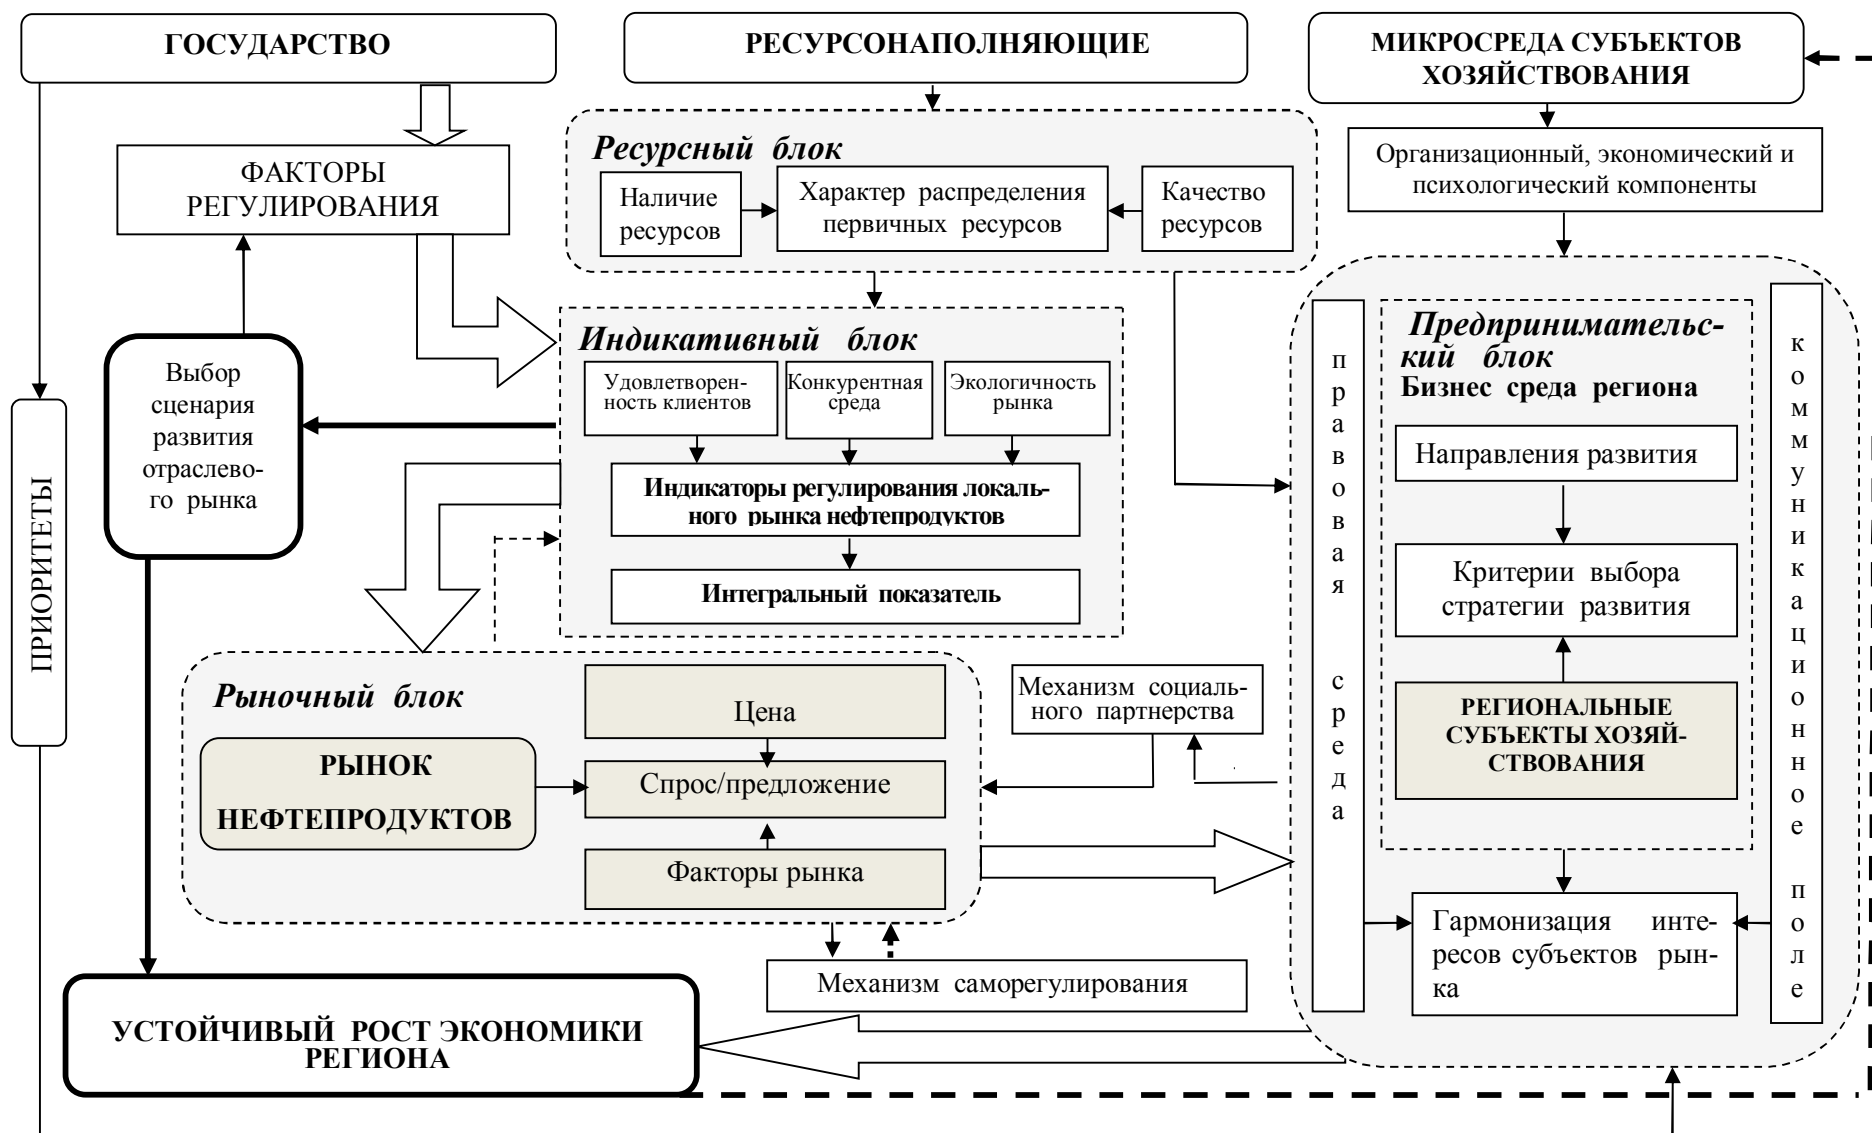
ГОСУДАРСТВО

РЕСУРСОНАПОЛНЯЮЩИЕ

МИКРОСРЕДА СУБЪЕКТОВ ХОЗЯЙСТВОВАНИЯ

ФАКТОРЫ РЕГУЛИРОВАНИЯ

Ресурсный блок

Наличие ресурсов

Характер распределения первичных ресурсов

Качество ресурсов

Организационный, экономический и психологический компоненты

Выбор сценария развития отраслевого рынка

Индикативный блок

Удовлетворенность клиентов

Конкурентная среда

Экологичность рынка

Индикаторы регулирования локального рынка нефтепродуктов

Интегральный показатель

ПРИОРИТЕТЫ

правовая среда

Предпринимательский блок
Бизнес среда региона

Направления развития

Критерии выбора стратегии развития

РЕГИОНАЛЬНЫЕ СУБЪЕКТЫ ХОЗЯЙСТВОВАНИЯ

коммуникационное поле

Рыночный блок

Цена

РЫНОК НЕФТЕПРОДУКТОВ

Спрос/предложение

Факторы рынка

Механизм социального партнерства

Гармонизация интересов субъектов рынка

Механизм саморегулирования

УСТОЙЧИВЫЙ РОСТ ЭКОНОМИКИ РЕГИОНА